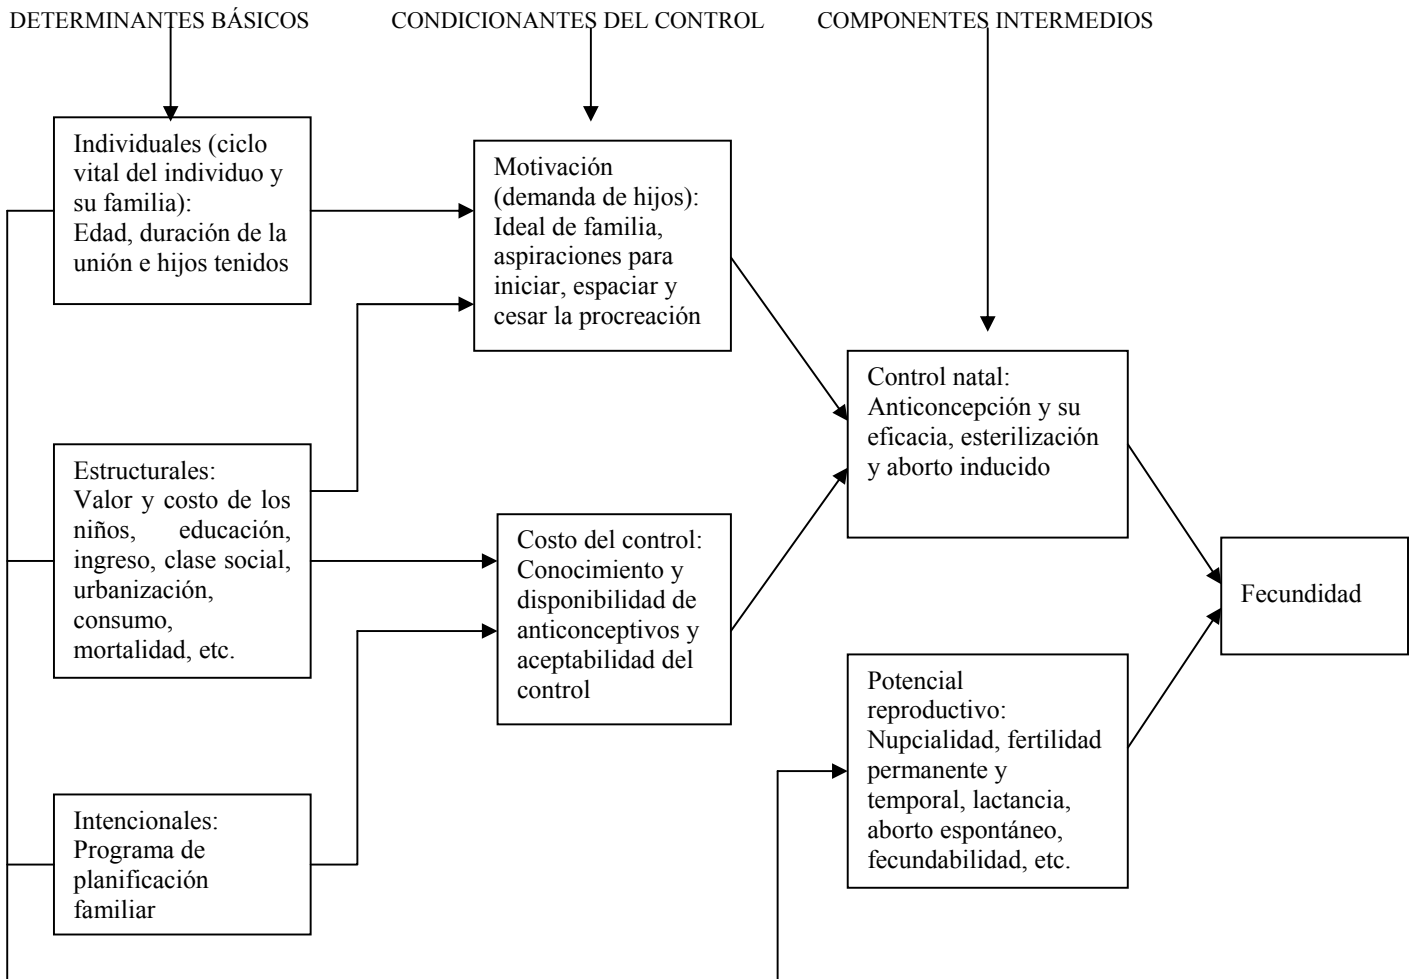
DETERMINANTES BÁSICOS

CONDICIONANTES DEL CONTROL

COMPONENTES INTERMEDIOS

Individuales (ciclo vital del individuo y su familia): Edad, duración de la unión e hijos tenidos

Motivación (demanda de hijos): Ideal de familia, aspiraciones para iniciar, espaciar y cesar la procreación

Control natal: Anticoncepción y su eficacia, esterilización y aborto inducido

Estructurales: Valor y costo de los niños, educación, ingreso, clase social, urbanización, consumo, mortalidad, etc.

Costo del control: Conocimiento y disponibilidad de anticonceptivos y aceptabilidad del control

Fecundidad

Potencial reproductivo: Nupcialidad, fertilidad permanente y temporal, lactancia, aborto espontáneo, fecundabilidad, etc.

Intencionales: Programa de planificación familiar